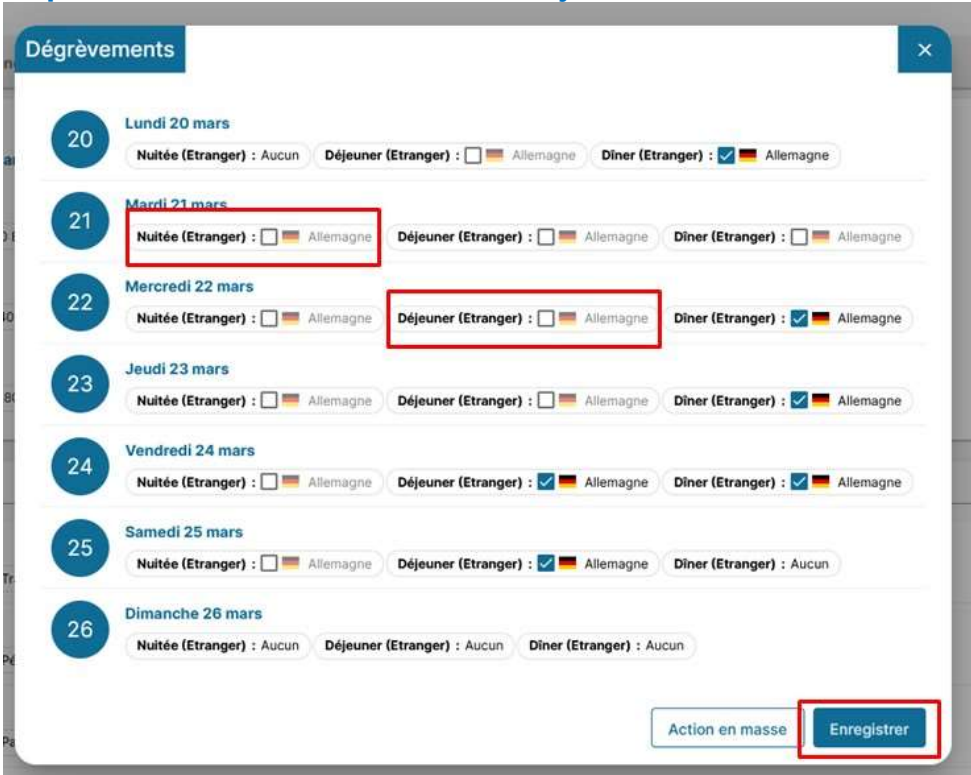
Dégrèvements

×

20
Lundi 20 mars
Nuitée (Etranger) : Aucun  Déjeuner (Etranger) : Allemagne  Dîner (Etranger) : Allemagne

21
Mardi 21 mars
Nuitée (Etranger) : Allemagne  Déjeuner (Etranger) : Allemagne  Dîner (Etranger) : Allemagne

22
Mercredi 22 mars
Nuitée (Etranger) : Allemagne  Déjeuner (Etranger) : Allemagne  Dîner (Etranger) : Allemagne

23
Jeudi 23 mars
Nuitée (Etranger) : Allemagne  Déjeuner (Etranger) : Allemagne  Dîner (Etranger) : Allemagne

24
Vendredi 24 mars
Nuitée (Etranger) : Allemagne  Déjeuner (Etranger) : Allemagne  Dîner (Etranger) : Allemagne

25
Samedi 25 mars
Nuitée (Etranger) : Allemagne  Déjeuner (Etranger) : Allemagne  Dîner (Etranger) : Aucun

26
Dimanche 26 mars
Nuitée (Etranger) : Aucun  Déjeuner (Etranger) : Aucun  Dîner (Etranger) : Aucun

Action en masse  Enregistrer